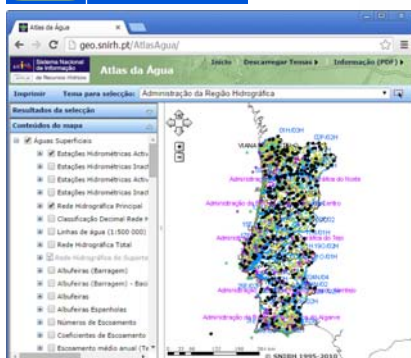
Atlas da Água

geo.snirh.pt/AtlasAgua/

Sistema Nacional de Informação de Recursos Hídricos

Atlas da Água

Início Descarregar Temas Informação (PDF)

Imprimir Tema para selecção: Administração da Região Hidrográfica

Resultados da selecção

Conteúdos do mapa

Águas Superficiais

Estações Hidrométricas Activ

Estações Hidrométricas Inact

Estações Hidrométricas Activ

Estações Hidrométricas Inact

Rede Hidrográfica Principal

Classificação Decimal Rede H

Linhas de Água (1:500 000)

Rede Hidrográfica Total

Rede Hidrográfica de Suporte

Albufeiras (Barragem)

Albufeiras (Barragem) - Baci

Albufeiras

Albufeiras Espanholas

Números de Escoamento

Coeficientes de Escoamento

Escoamento médio anual (Te

VIANA

Administração da Região Hidrográfica do Norte

Administração da Região Hidrográfica do Centro

Administração da Região Hidrográfica do Tejo

Administração da Região Hidrográfica do Alentejo

Administração da Região Hidrográfica do Algarve

© SNIRH 1995-2010